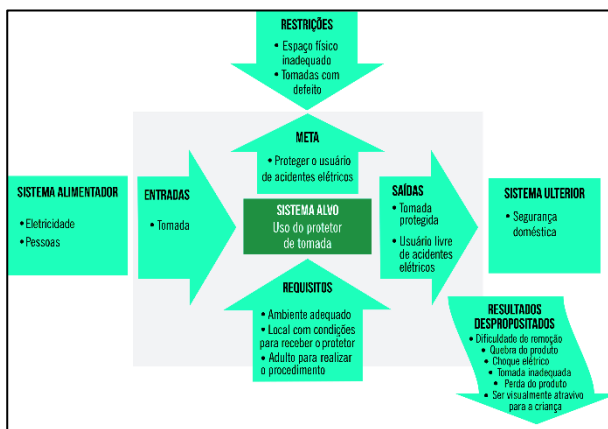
RESTRIÇÕES
• Espaço físico inadequado
• Tomadas com defeito

META
• Proteger o usuário de acidentes elétricos

SISTEMA ALIMENTADOR
• Eletricidade
• Pessoas

ENTRADAS
• Tomada

SISTEMA ALVO
Uso do protetor de tomada

SAÍDAS
• Tomada protegida
• Usuário livre de acidentes elétricos

SISTEMA ULTERIOR
• Segurança doméstica

REQUISITOS
• Ambiente adequado
• Local com condições para receber o protetor
• Adulto para realizar o procedimento

RESULTADOS DESPROPOSITADOS
• Dificuldade de remoção
• Quebra do produto
• Choque elétrico
• Tomada inadequada
• Perda do produto
• Ser visualmente atrativo para a criança